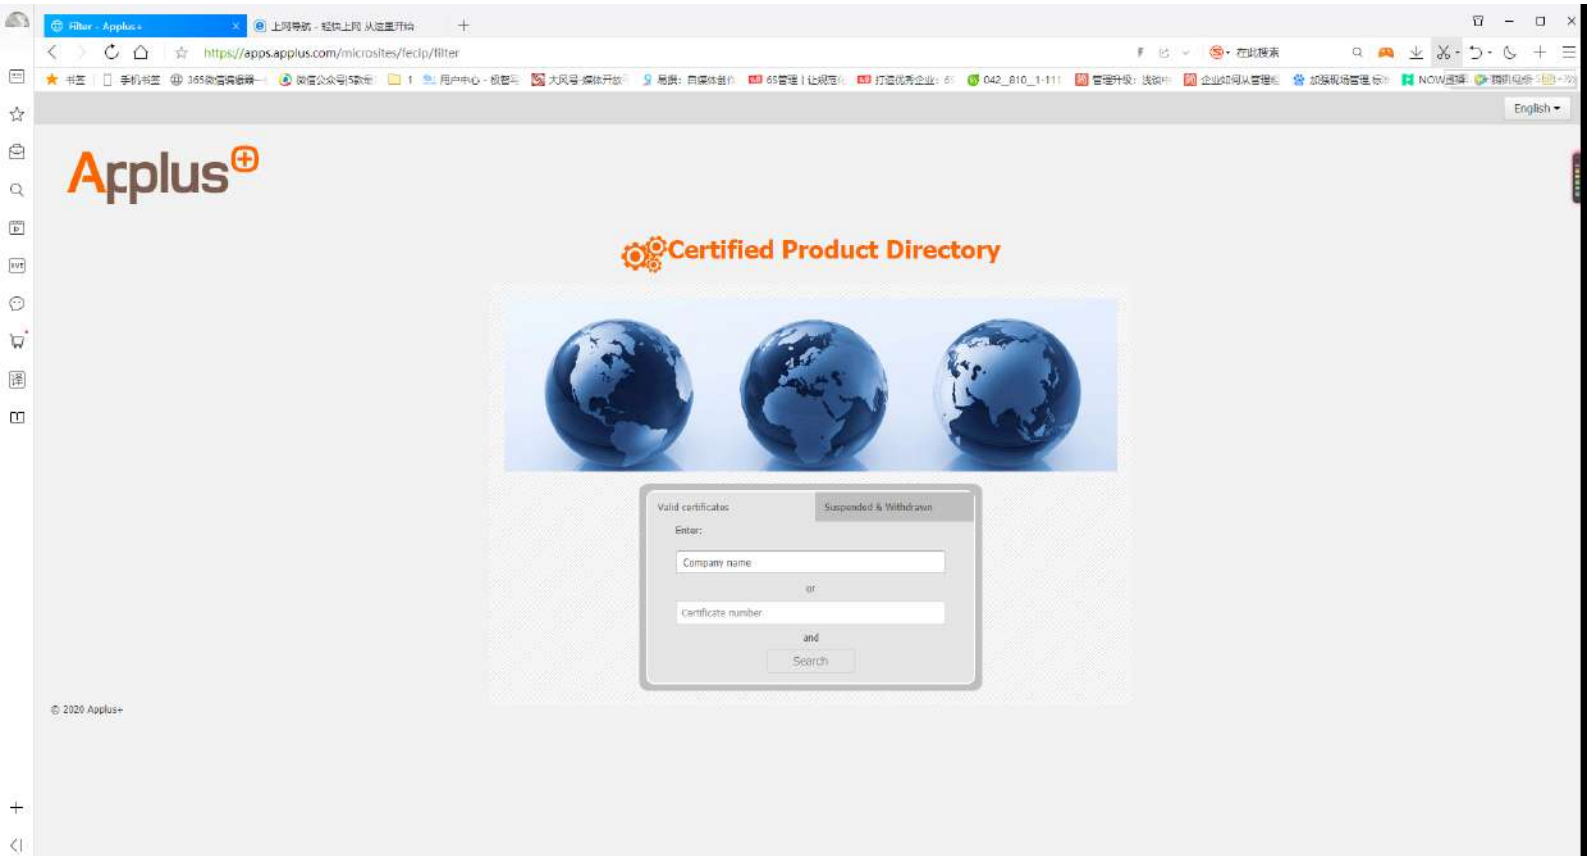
Filter - Applus+
上网导航 - 轻快上网 从这里开始

https://apps.applus.com/microsites/feclp/filter

在此搜索

书签 手机书签 365微信编辑器 微信公众号5款 1 用户中心 大风号 易撰 65管理 打造优秀企业 042_810_1-111 管理升级 企业如何从管理 加强现场管理 NOW直播 聊聊保修

English

Applus⊕

Certified Product Directory

Valid certificates
Suspended & Withdrawn

Enter:

Company name

or

Certificate number

and

Search

© 2020 Applus+